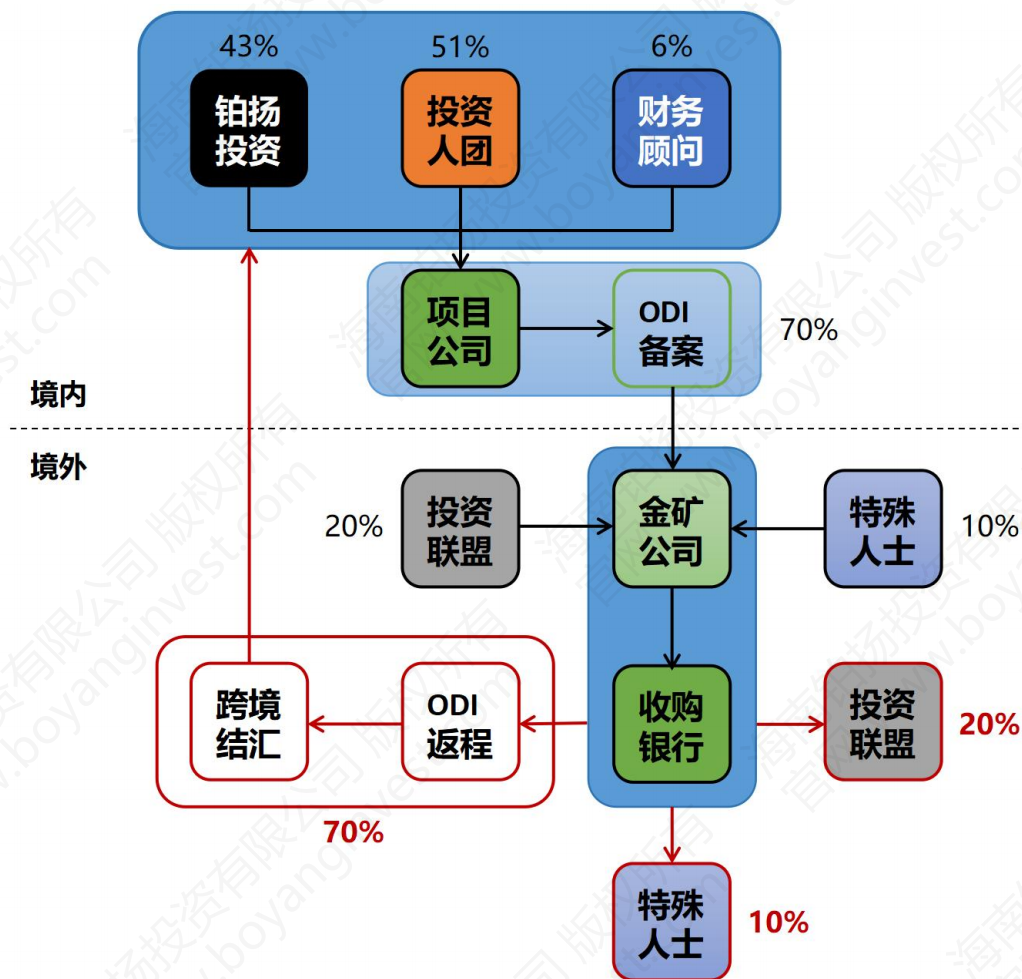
43%
铂扬投资

51%
投资人团

6%
财务顾问

项目公司

ODI备案

70%

境内

境外

20%
投资联盟

金矿公司

特殊人士
10%

跨境结汇

ODI返程

收购银行

投资联盟
20%

70%

特殊人士
10%

海南铂扬投资有限公司 版权所有 www.boyanginvest.com